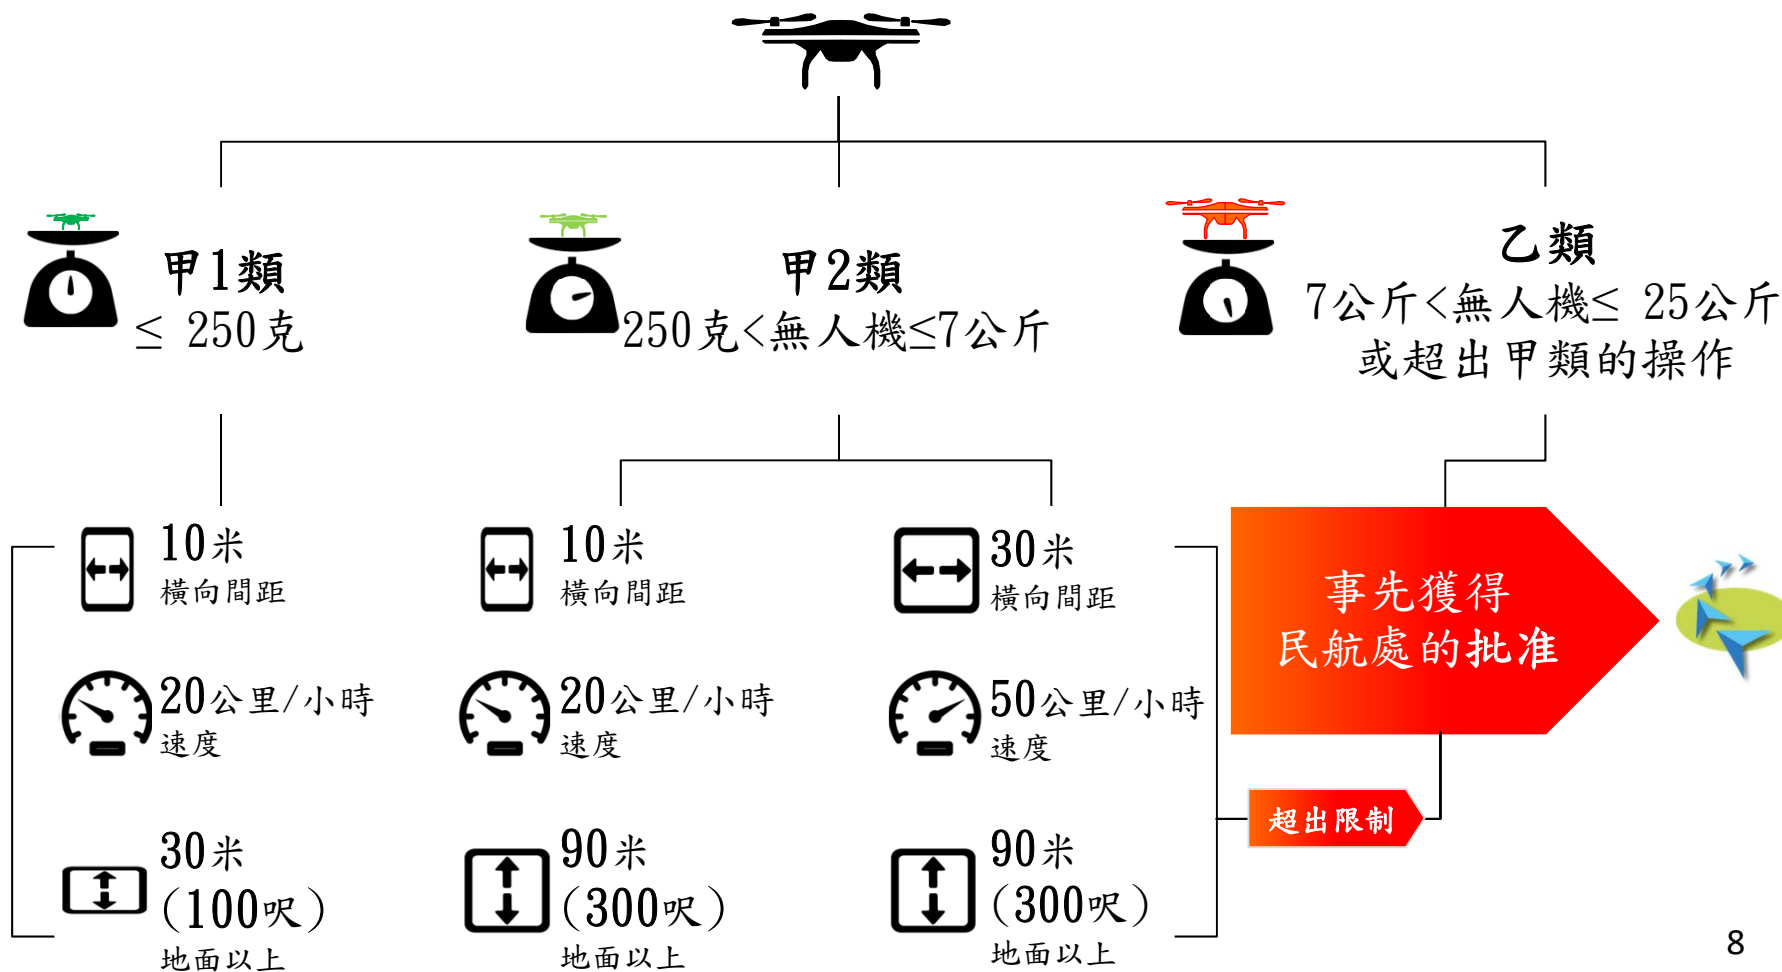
甲1類
≤ 250克

甲2類
250克<無人機≤7公斤

乙類
7公斤<無人機≤ 25公斤
或超出甲類的操作

10米
橫向間距

20公里/小時
速度

30米
(100呎)
地面以上

10米
橫向間距

20公里/小時
速度

90米
(300呎)
地面以上

30米
橫向間距

50公里/小時
速度

90米
(300呎)
地面以上

事先獲得
民航處的批准

超出限制

8